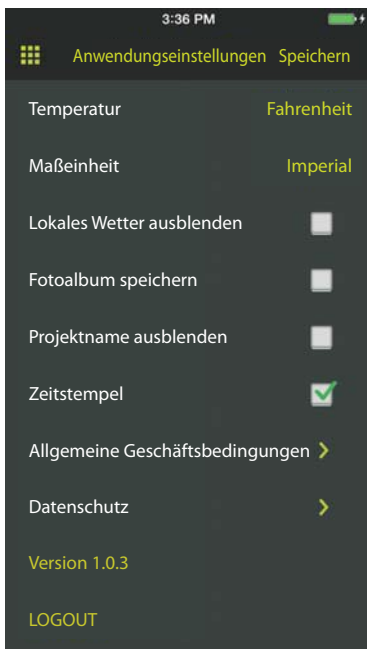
3:36 PM

Anwendungseinstellungen Speichern

Temperatur Fahrenheit

Maßeinheit Imperial

Lokales Wetter ausblenden

Fotoalbum speichern

Projektname ausblenden

Zeitstempel

Allgemeine Geschäftsbedingungen

Datenschutz

Version 1.0.3

LOGOUT